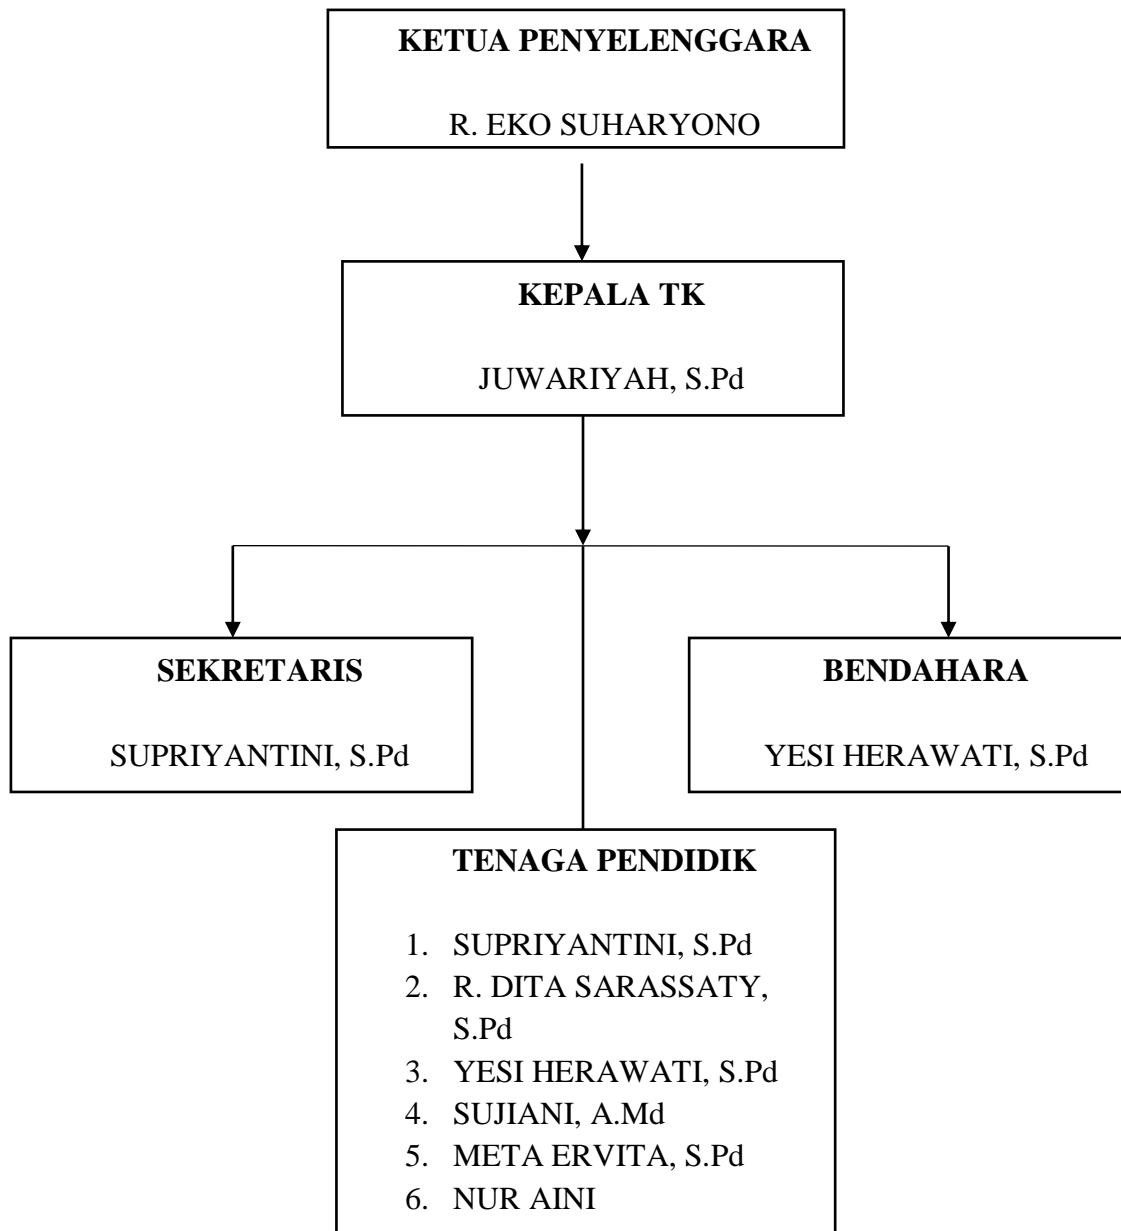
KETUA PENYELENGGARA

R. EKO SUHARYONO

KEPALA TK

JUWARIYAH, S.Pd

SEKRETARIS

SUPRIYANTINI, S.Pd

BENDAHARA

YESI HERAWATI, S.Pd

TENAGA PENDIDIK

1. SUPRIYANTINI, S.Pd
2. R. DITA SARASSATY, S.Pd
3. YESI HERAWATI, S.Pd
4. SUJIANI, A.Md
5. META ERVITA, S.Pd
6. NUR AINI